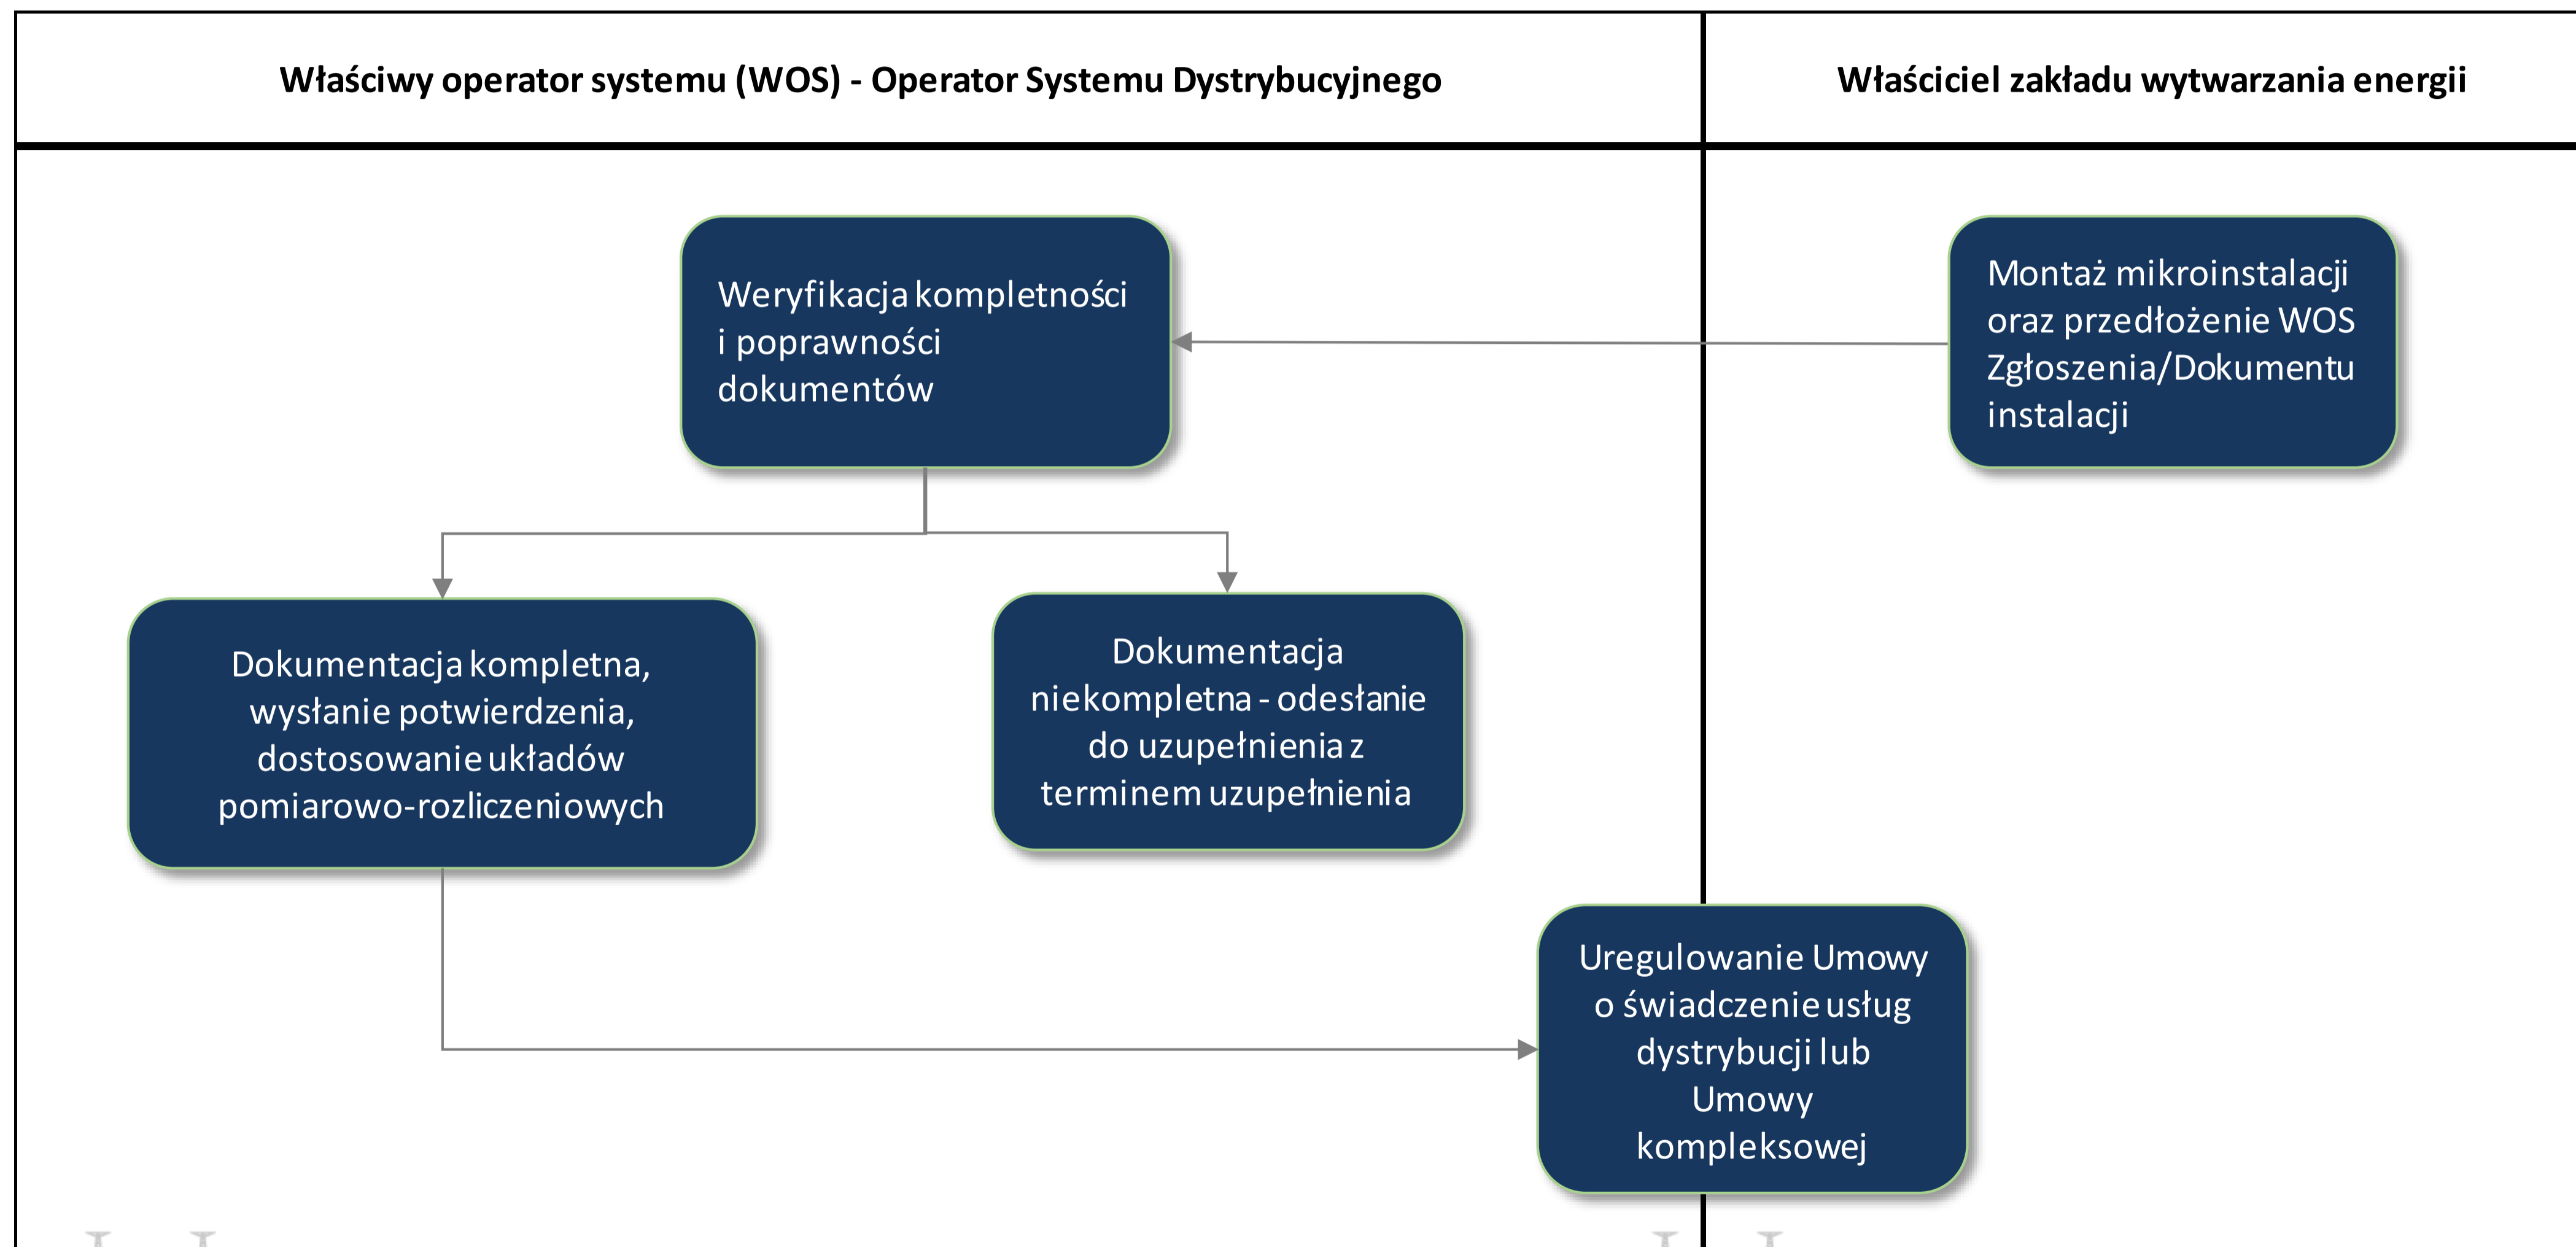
Właściwy operator systemu (WOS) - Operator Systemu Dystrybucyjnego

Właściciel zakładu wytwarzania energii

Montaż mikroinstalacji oraz przedłożenie WOS Zgłoszenia/Dokumentu instalacji

Weryfikacja kompletności i poprawności dokumentów

Dokumentacja kompletna, wysłanie potwierdzenia, dostosowanie układów pomiarowo-rozliczeniowych

Dokumentacja niekompletna - odesłanie do uzupełnienia z terminem uzupełnienia

Uregulowanie Umowy o świadczenie usług dystrybucji lub Umowy kompleksowej